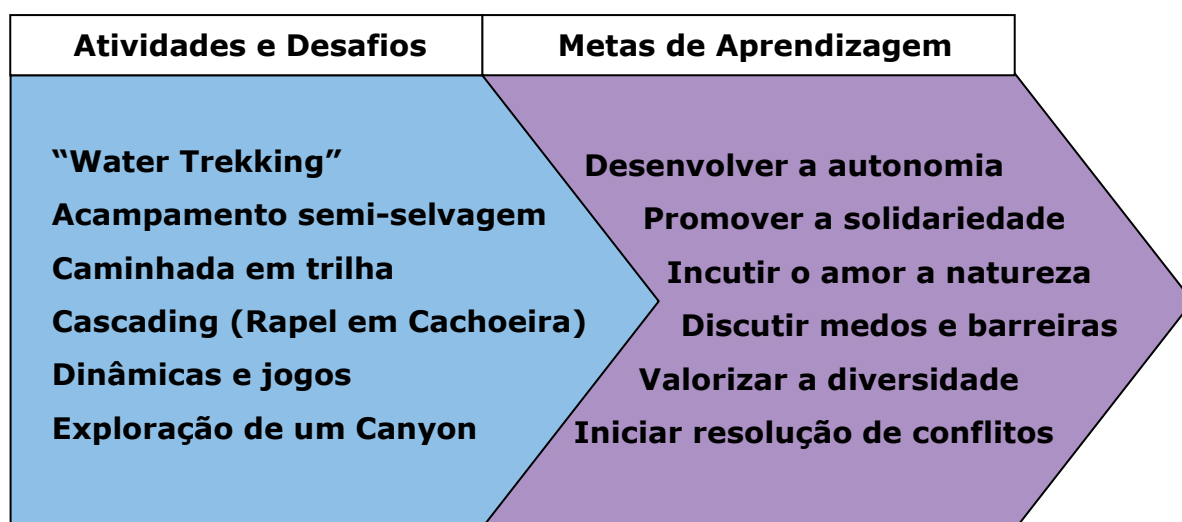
Atividades e Desafios

“Water Trekking”
Acampamento semi-selvagem
Caminhada em trilha
Cascading (Rapel em Cachoeira)
Dinâmicas e jogos
Exploração de um Canyon

Metas de Aprendizagem

Desenvolver a autonomia
Promover a solidariedade
Incutir o amor a natureza
Discutir medos e barreiras
Valorizar a diversidade
Iniciar resolução de conflitos